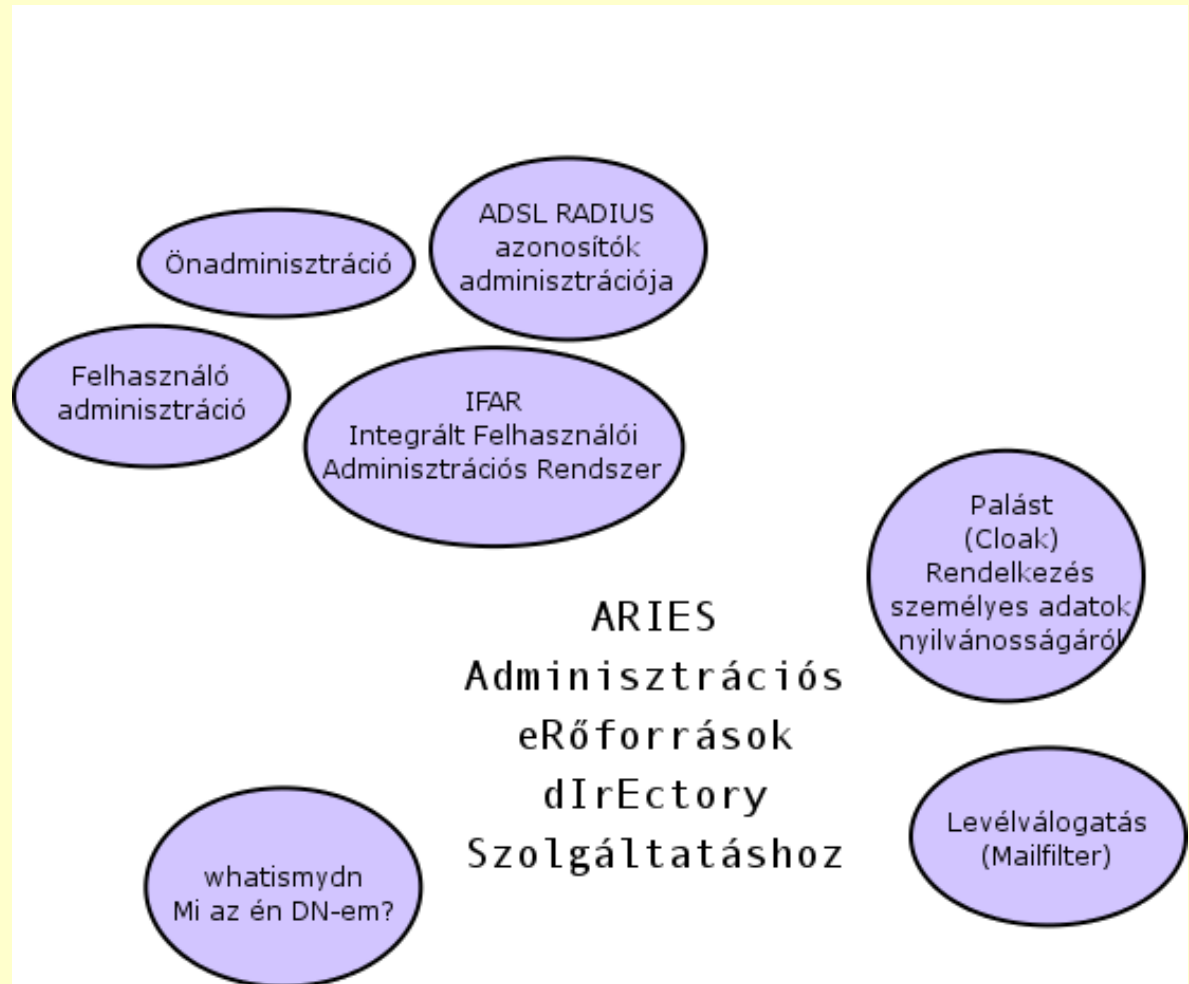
Önadminisztráció

ADSL RADIUS azonosítók adminisztrációja

Felhasználó adminisztráció

IFAR
Integrált Felhasználói Adminisztrációs Rendszer

Palást
(Cloak)
Rendelkezés személyes adatok nyilvánosságáról

ARIES
Adminisztrációs
eRőforrások
dIrEctory
Szolgáltatáshoz

Levélválogatás
(Mailfilter)

whatismydn
Mi az én DN-em?